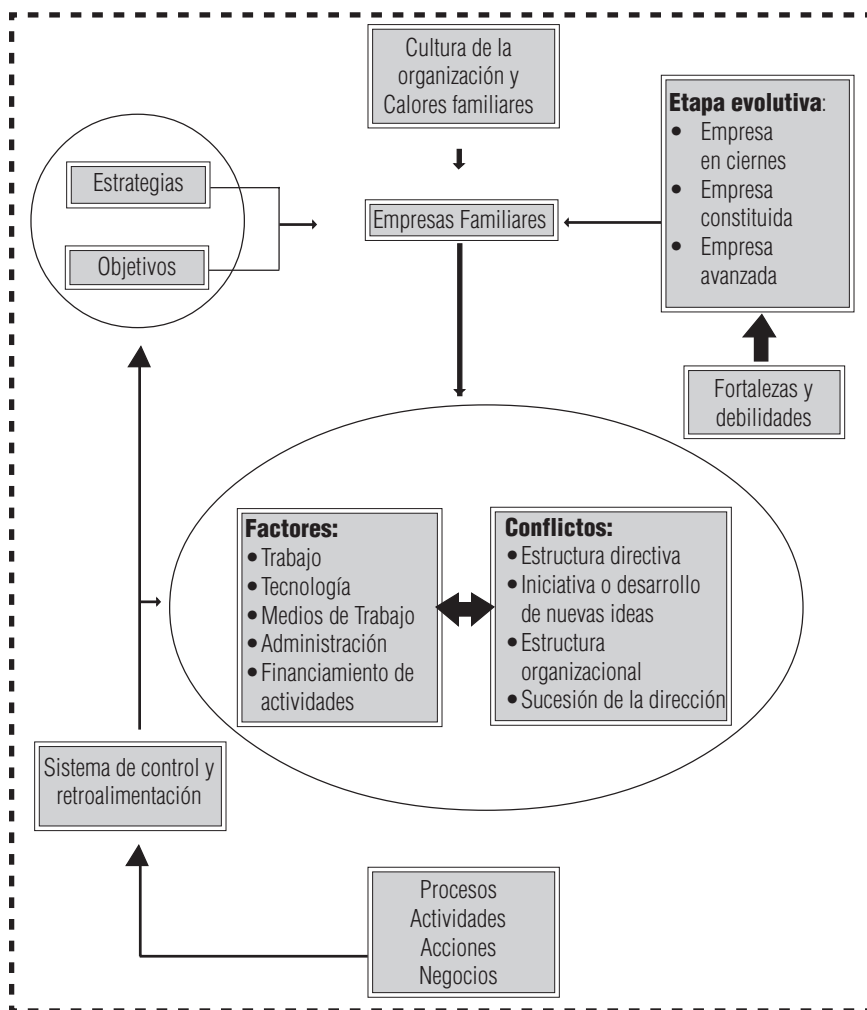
Cultura de la organización y Calores familiares

Etapa evolutiva:
• Empresa en ciernes
• Empresa constituida
• Empresa avanzada

Estrategias

Objetivos

Empresas Familiares

Fortalezas y debilidades

Factores:
• Trabajo
• Tecnología
• Medios de Trabajo
• Administración
• Financiamiento de actividades

Conflictos:
• Estructura directiva
• Iniciativa o desarrollo de nuevas ideas
• Estructura organizacional
• Sucesión de la dirección

Sistema de control y retroalimentación

Procesos
Actividades
Acciones
Negocios